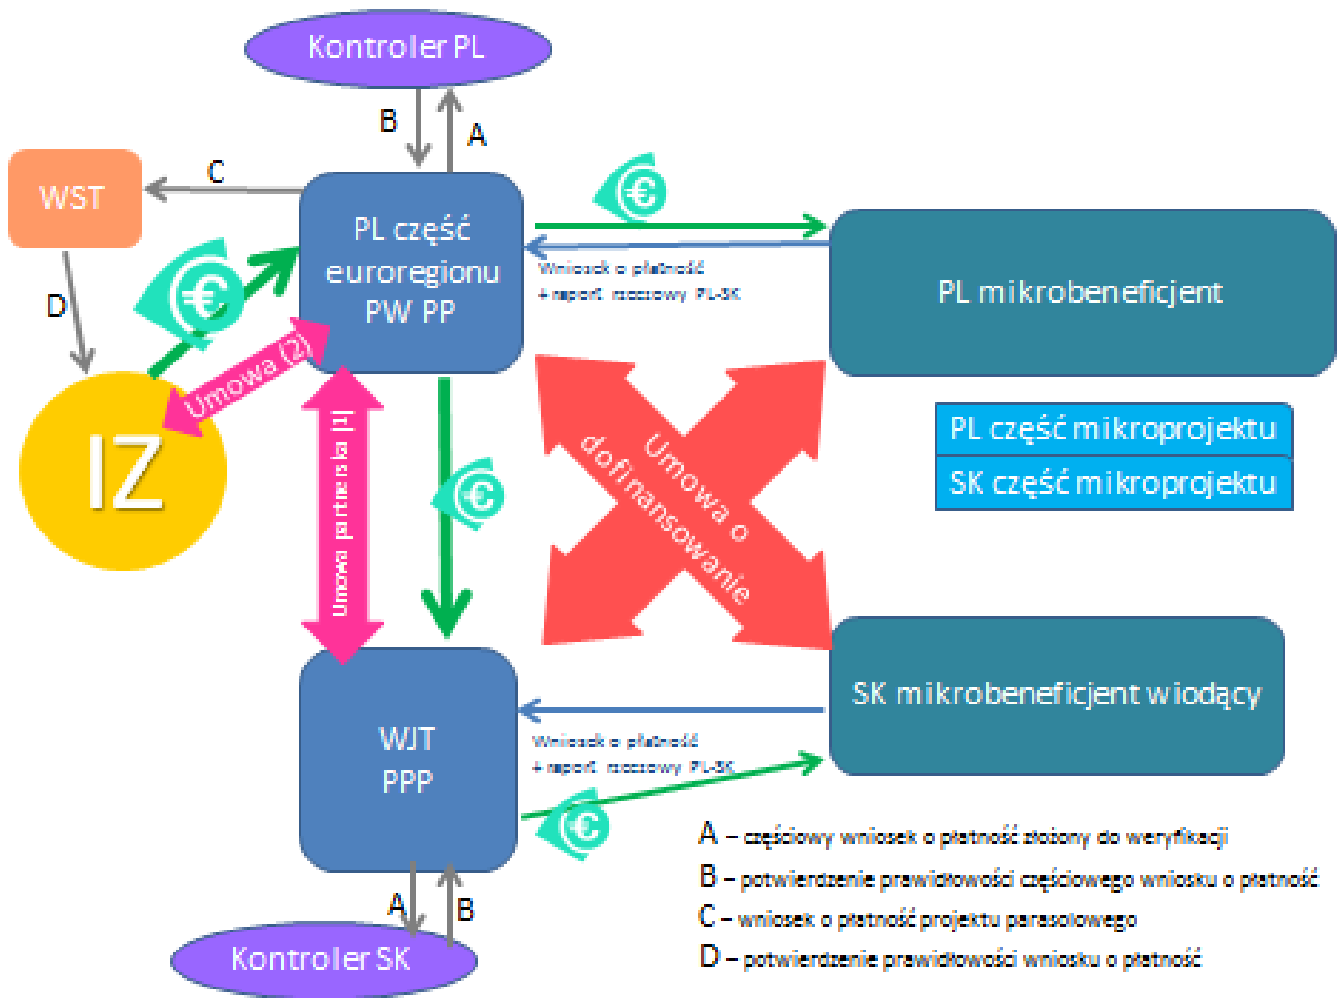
Kontroler PL

B

A

WST

C

D

PL część euroregionu PW PP

Wniosek o płatność + raport rzeczowy PL-SK

PL mikrobeneficjent

IZ

Umowa (2)

Umowa partnerska (1)

Umowa o dofinansowanie

PL część mikroprojektu

SK część mikroprojektu

WJT PPP

Wniosek o płatność + raport rzeczowy PL-SK

SK mikrobeneficjent wiodący

A

B

Kontroler SK

A – częściowy wniosek o płatność złożony do weryfikacji

B – potwierdzenie prawidłowości częściowego wniosku o płatność

C – wniosek o płatność projektu parasolowego

D – potwierdzenie prawidłowości wniosku o płatność